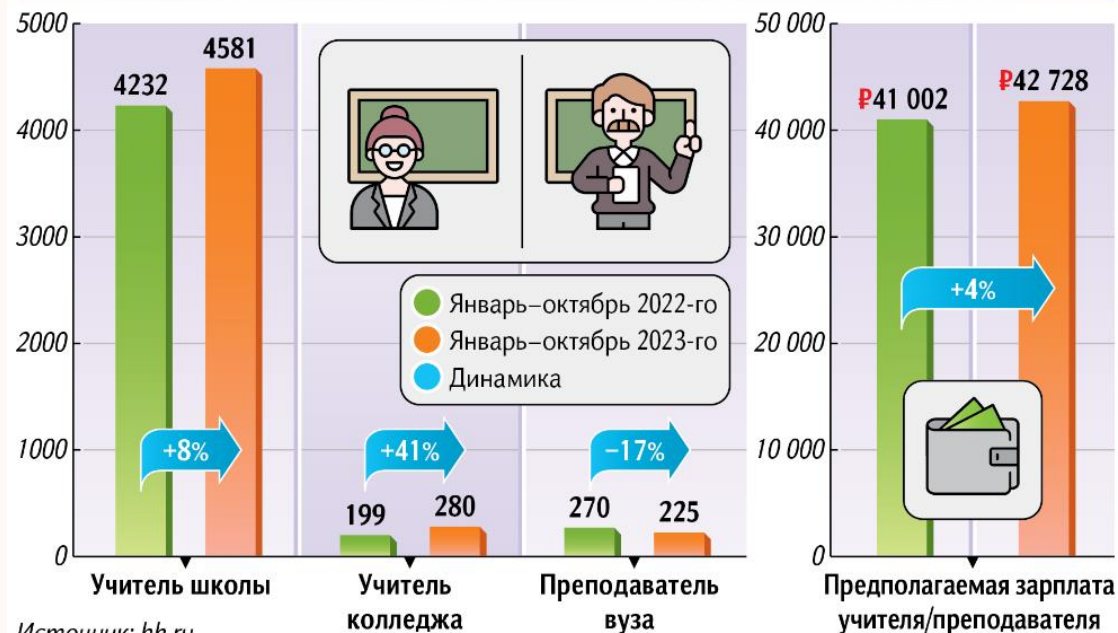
5000
4000
3000
2000
1000
0

4232
4581
+8%
Учитель школы

199
280
+41%
Учитель колледжа

270
225
−17%
Преподаватель вуза

Январь–октябрь 2022-го
Январь–октябрь 2023-го
Динамика

50 000
40 000
30 000
20 000
10 000
0

₽41 002
₽42 728
+4%
Предполагаемая зарплата учителя/преподавателя

Источник: hh.ru